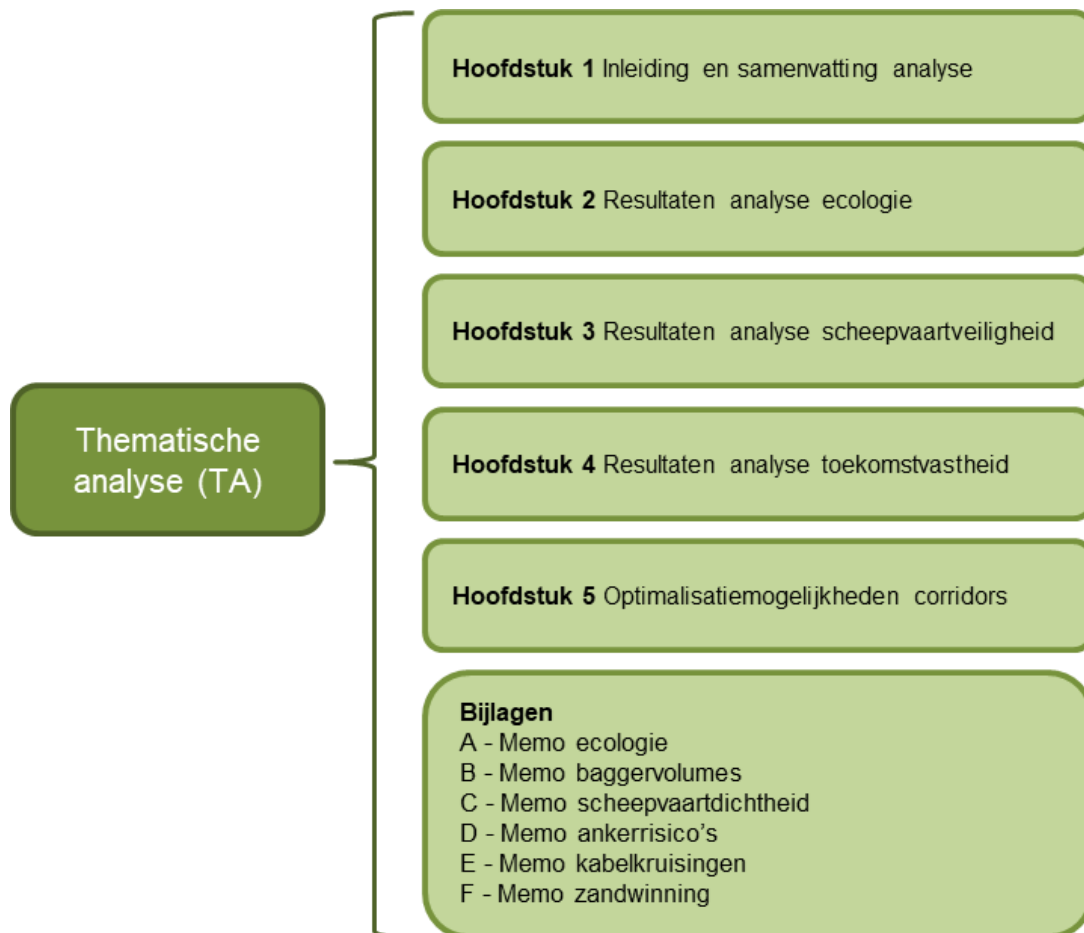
Thematische analyse (TA)

**Hoofdstuk 1** Inleiding en samenvatting analyse

**Hoofdstuk 2** Resultaten analyse ecologie

**Hoofdstuk 3** Resultaten analyse scheepvaartveiligheid

**Hoofdstuk 4** Resultaten analyse toekomstvastheid

**Hoofdstuk 5** Optimalisatiemogelijkheden corridors

**Bijlagen**
A - Memo ecologie
B - Memo baggervolumes
C - Memo scheepvaartdichtheid
D - Memo ankerrisico's
E - Memo kabelkruisingen
F - Memo zandwinning